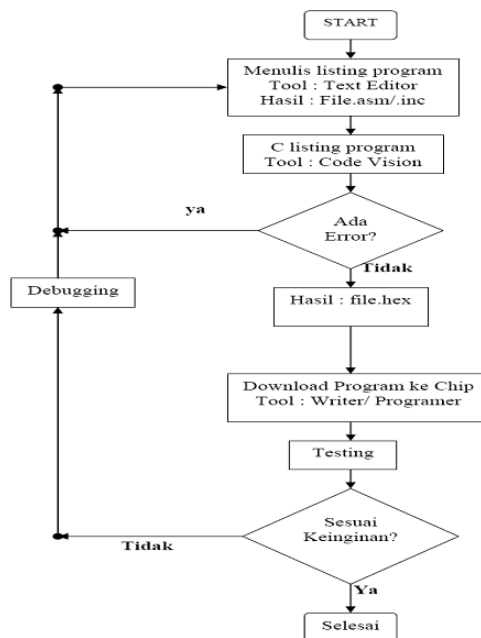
START

Menulis listing program
Tool : Text Editor
Hasil : File.asm/.inc

C listing program
Tool : Code Vision

ya

Ada
Error?

Tidak

Debugging

Hasil : file.hex

Download Program ke Chip
Tool : Writer/ Programer

Testing

Sesuai
Keinginan?

Tidak

Ya

Selesai